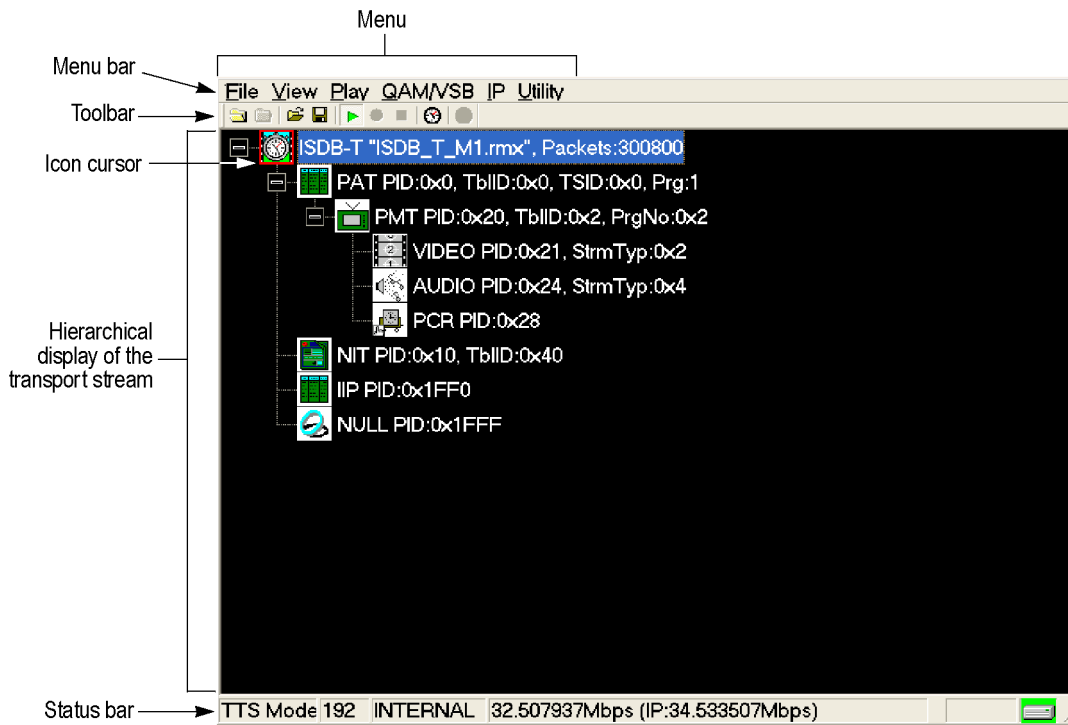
Menu

Menu bar

File View Play QAM/VSB IP Utility

Toolbar

Icon cursor

ISDB-T "ISDB_T_M1.rmx", Packets:300800

PAT PID:0x0, TblID:0x0, TSID:0x0, Prg:1

PMT PID:0x20, TblID:0x2, PrgNo:0x2

VIDEO PID:0x21, StrmTyp:0x2

AUDIO PID:0x24, StrmTyp:0x4

PCR PID:0x28

Hierarchical display of the transport stream

NIT PID:0x10, TblID:0x40

IIP PID:0x1FF0

NULL PID:0x1FFF

Status bar

TTS Mode 192 INTERNAL 32.507937Mbps (IP:34.533507Mbps)